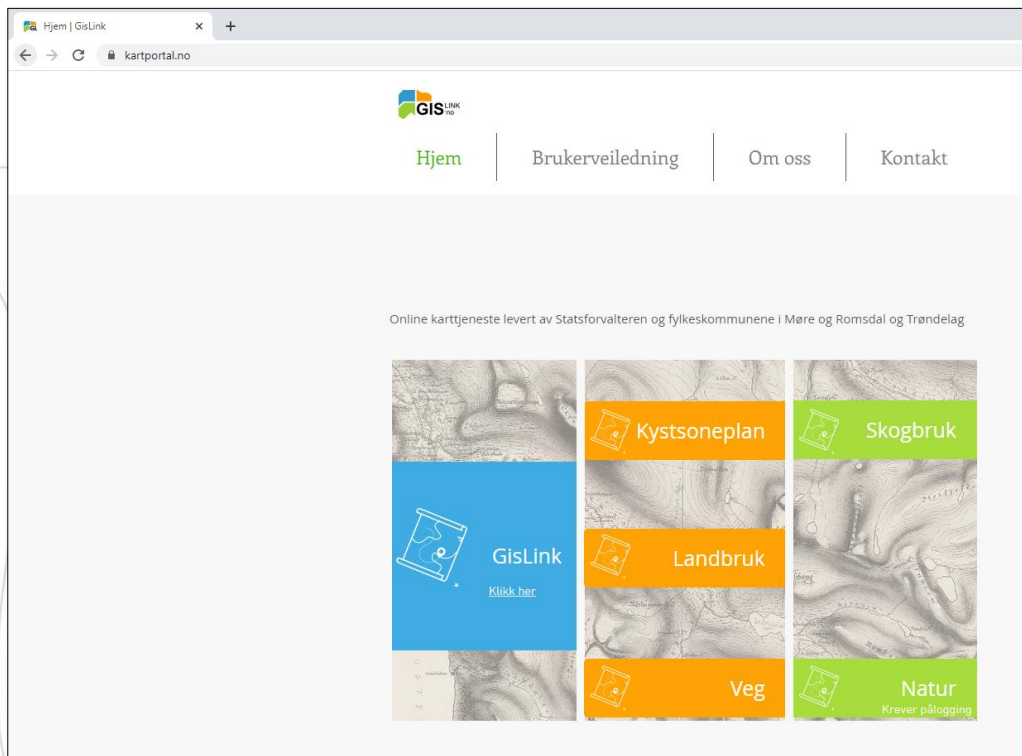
Hjem | GisLink
×
+
kartportal.no

GIS LINK .no

Hjem
Brukerveiledning
Om oss
Kontakt

Online karttjeneste levert av Statsforvalteren og fylkeskommunene i Møre og Romsdal og Trøndelag

Kystsoneplan
Skogbruk
GisLink
Klikk her
Landbruk
Veg
Natur
Krever pålogging